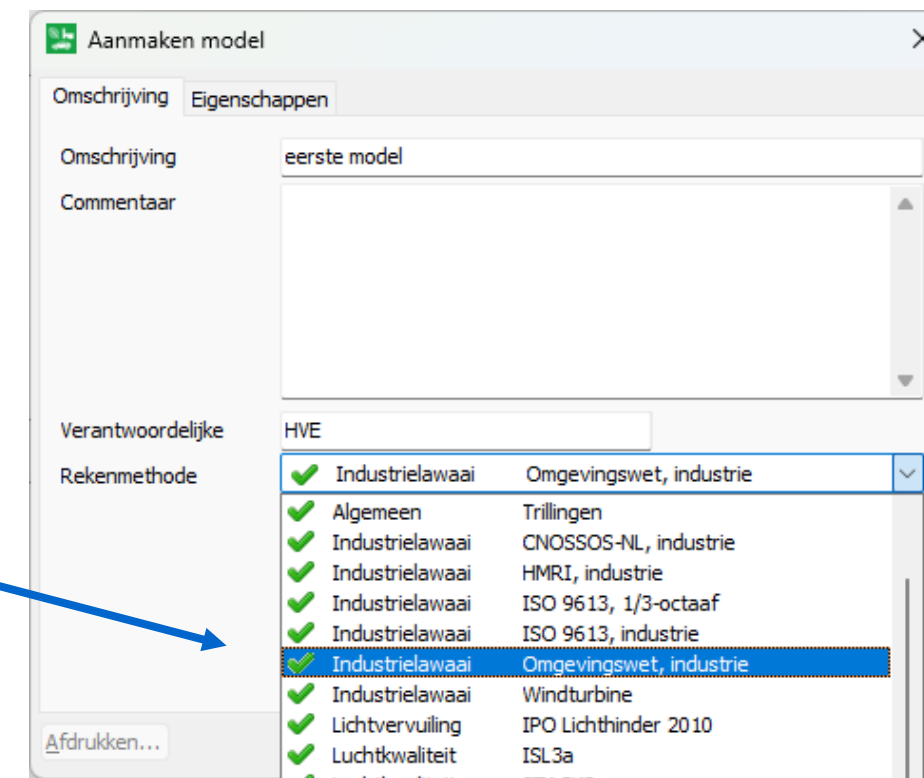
Aanmaken model

Omschrijving Eigenschappen

Omschrijving eerste model

Commentaar

Verantwoordelijke HVE

Rekenmethode Industrielawaai Omgevingswet, industrie

| | |
|---|---|
| Algemeen | Trillingen |
| Industrielawaai | CNOSSOS-NL, industrie |
| Industrielawaai | HMRI, industrie |
| Industrielawaai | ISO 9613, 1/3-octaaf |
| Industrielawaai | ISO 9613, industrie |
| Industrielawaai | Omgevingswet, industrie |
| Industrielawaai | Windturbine |
| Lichtvervuiling | IPO Lichthinder 2010 |
| Luchtkwaliteit | ISL3a |
| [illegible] | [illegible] |

Afdrukken...